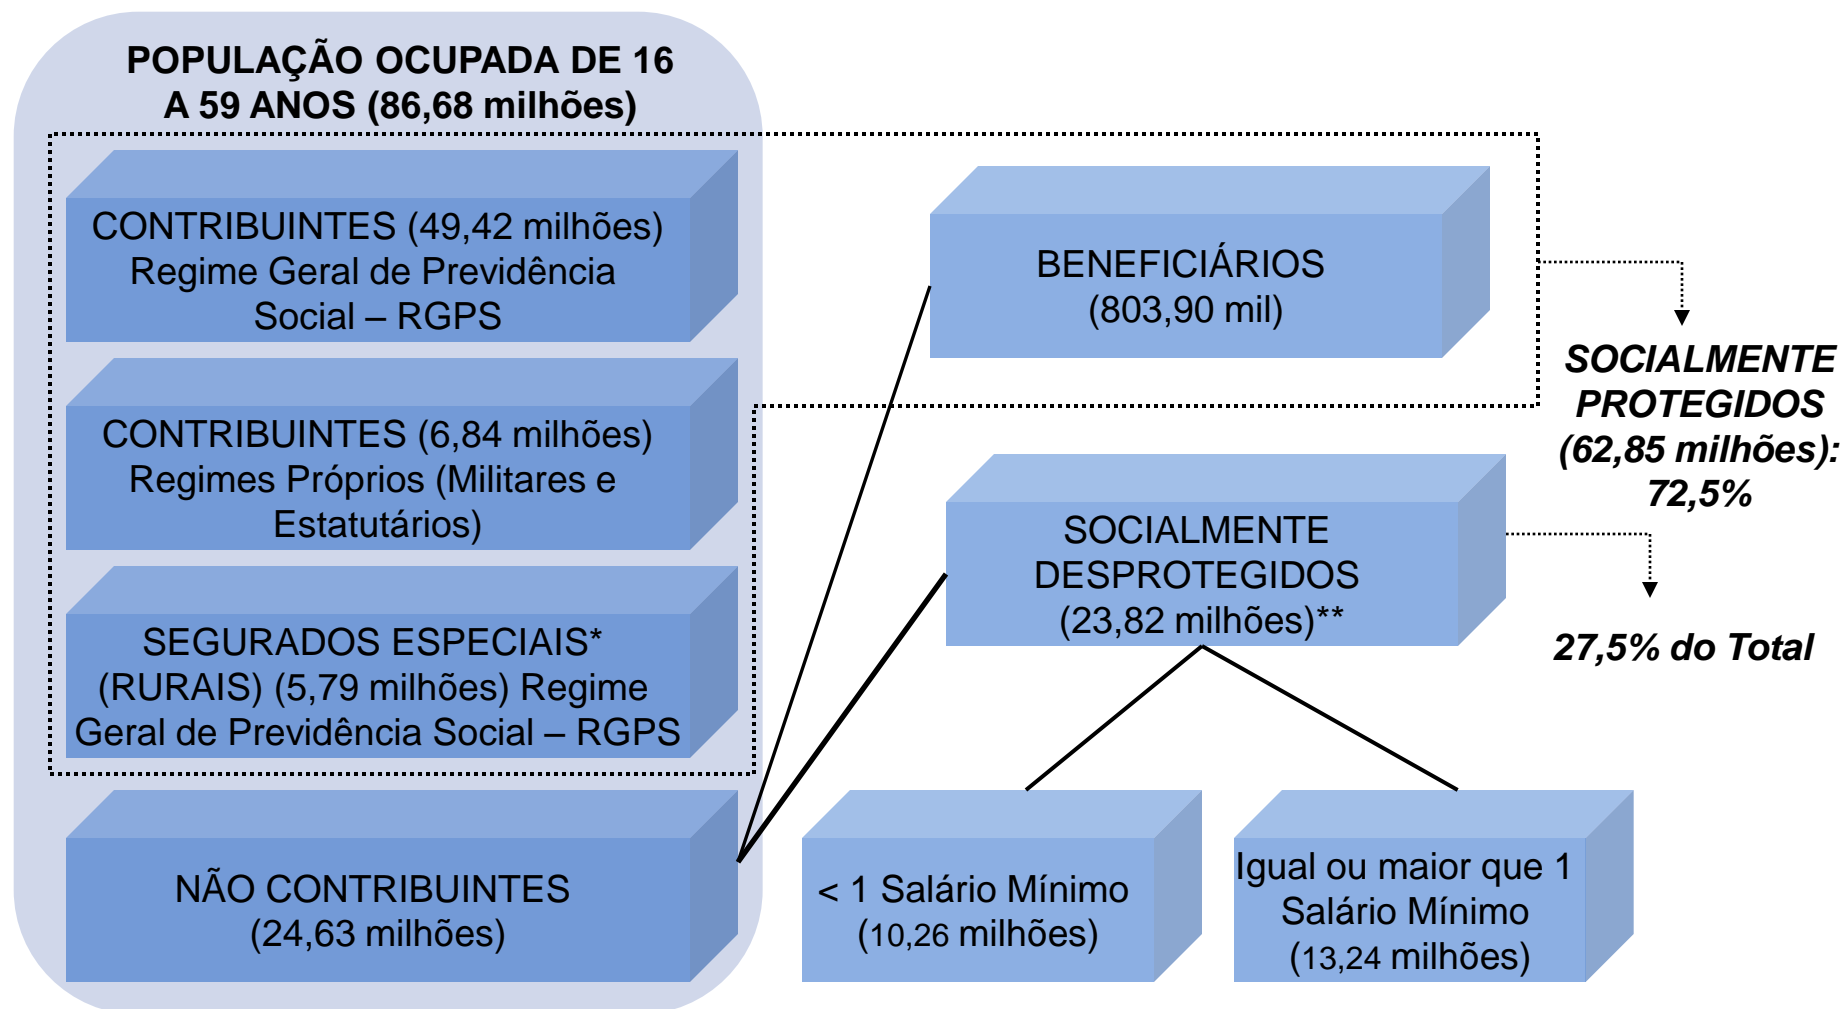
POPULAÇÃO OCUPADA DE 16 A 59 ANOS (86,68 milhões)

CONTRIBUINTES (49,42 milhões) Regime Geral de Previdência Social – RGPS

CONTRIBUINTES (6,84 milhões) Regimes Próprios (Militares e Estatutários)

SEGURADOS ESPECIAIS* (RURAIS) (5,79 milhões) Regime Geral de Previdência Social – RGPS

NÃO CONTRIBUINTES (24,63 milhões)

BENEFICIÁRIOS (803,90 mil)

SOCIALMENTE PROTEGIDOS (62,85 milhões): 72,5%

SOCIALMENTE DESPROTEGIDOS (23,82 milhões)**

27,5% do Total

< 1 Salário Mínimo (10,26 milhões)

Igual ou maior que 1 Salário Mínimo (13,24 milhões)